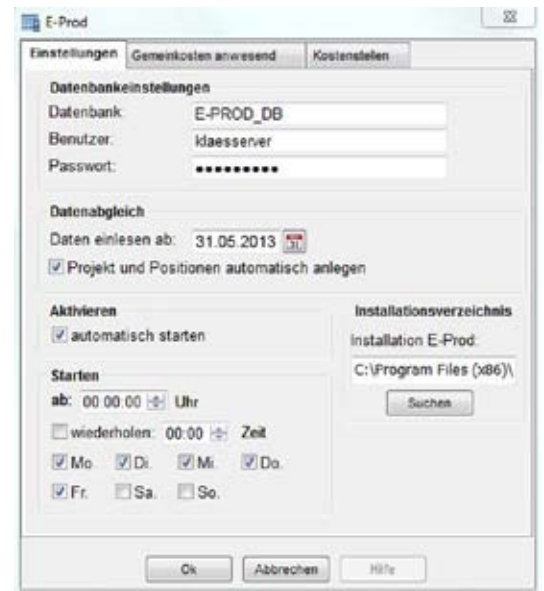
E-Prod

Einstellungen | Gemeinkosten anwesend | Kostenstellen

Datenbankeinstellungen
Datenbank: E-PROD_DB
Benutzer: klaesserver
Passwort: •••••••••

Datenabgleich
Daten einlesen ab: 31.05.2013
Projekt und Positionen automatisch anlegen

Aktivieren
automatisch starten

Starten
ab: 00:00:00 Uhr
wiederholen: 00:00 Zeit
Mo. Di. Mi. Do.
Fr. Sa. So.

Installationsverzeichnis
Installation E-Prod:
C:\Program Files (x86)\
Suchen

Ok Abbrechen Hilfe